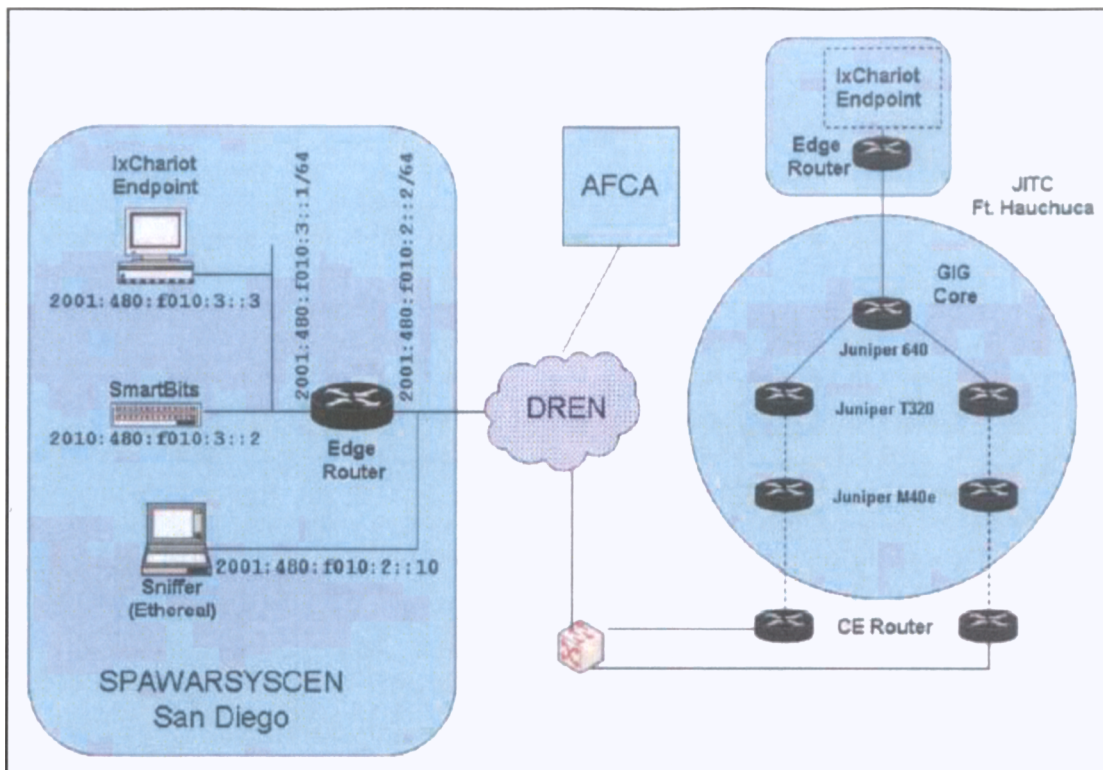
IxChariot Endpoint

2001:480:f010:3::3

2001:480:f010:3::1/64

2001:480:f010:2::2/64

SmartBits

2010:480:f010:3::2

Edge Router

Sniffer (Ethereal)

2001:480:f010:2::10

SPAWARSYSCEN San Diego

AFCA

DREN

IxChariot Endpoint

Edge Router

JITC Ft. Hauchuca

GIG Core

Juniper 640

Juniper T320

Juniper M40e

CE Router